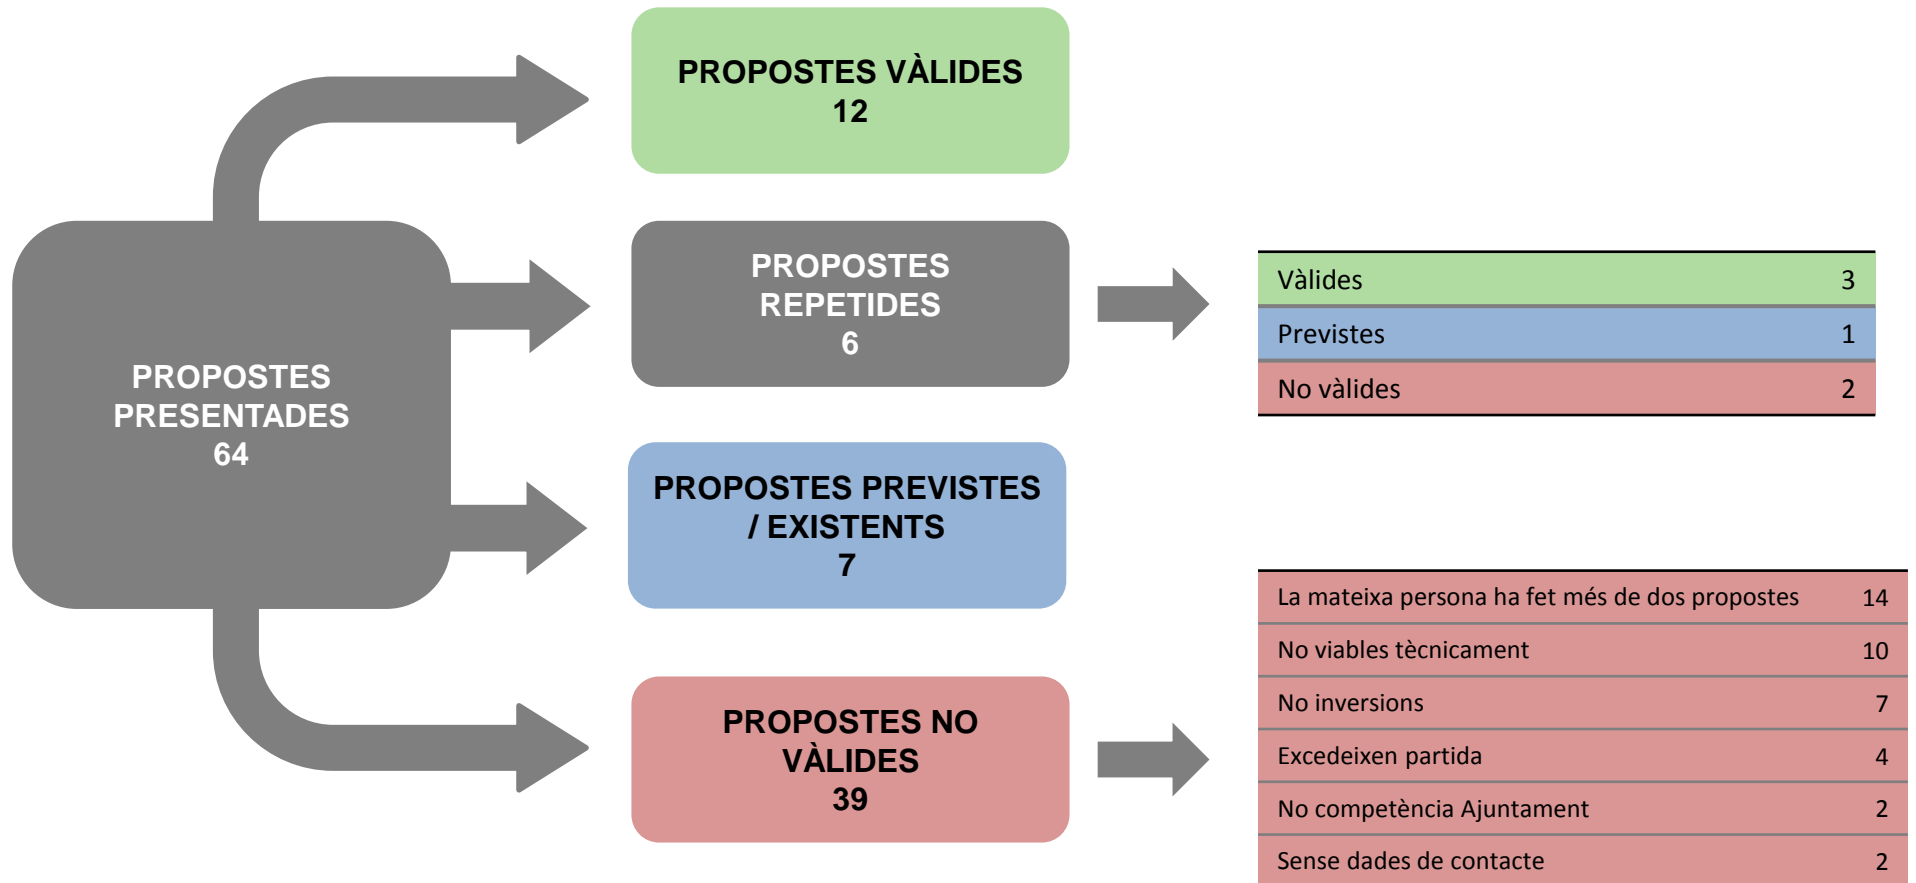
PROPOSTES PRESENTADES
64

PROPOSTES VÀLIDES
12

PROPOSTES REPETIDES
6

PROPOSTES PREVISTES / EXISTENTS
7

PROPOSTES NO VÀLIDES
39

| Vàlides | 3 |
|---|---|
| Previstes | 1 |
| No vàlides | 2 |

| La mateixa persona ha fet més de dos propostes | 14 |
|---|---|
| No viables tècnicament | 10 |
| No inversions | 7 |
| Excedeixen partida | 4 |
| No competència Ajuntament | 2 |
| Sense dades de contacte | 2 |